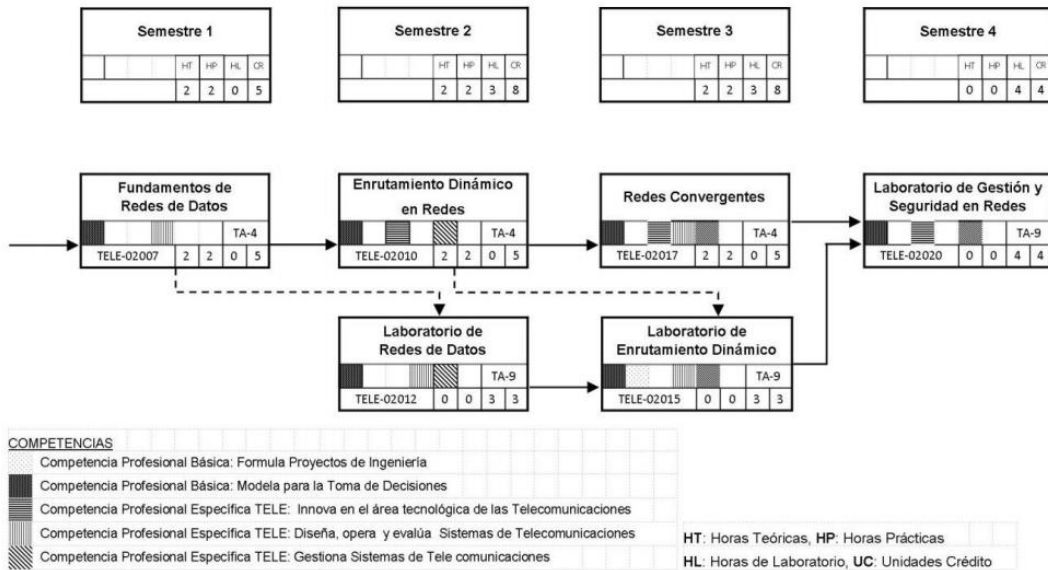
Semestre 1

| HT | HP | HL | CR |
|---|---|---|---|
| 2 | 2 | 0 | 5 |

Semestre 2

| HT | HP | HL | CR |
|---|---|---|---|
| 2 | 2 | 3 | 8 |

Semestre 3

| HT | HP | HL | CR |
|---|---|---|---|
| 2 | 2 | 3 | 8 |

Semestre 4

| HT | HP | HL | CR |
|---|---|---|---|
| 0 | 0 | 4 | 4 |

Fundamentos de Redes de Datos
TA-4
TELE-02007 2 2 0 5

Enrutamiento Dinámico en Redes
TA-4
TELE-02010 2 2 0 5

Redes Convergentes
TA-4
TELE-02017 2 2 0 5

Laboratorio de Gestión y Seguridad en Redes
TA-9
TELE-02020 0 0 4 4

Laboratorio de Redes de Datos
TA-9
TELE-02012 0 0 3 3

Laboratorio de Enrutamiento Dinámico
TA-9
TELE-02015 0 0 3 3

COMPETENCIAS
Competencia Profesional Básica: Formula Proyectos de Ingeniería
Competencia Profesional Básica: Modela para la Toma de Decisiones
Competencia Profesional Específica TELE: Innova en el área tecnológica de las Telecomunicaciones
Competencia Profesional Específica TELE: Diseña, opera y evalúa Sistemas de Telecomunicaciones
Competencia Profesional Específica TELE: Gestiona Sistemas de Tele comunicaciones

HT: Horas Teóricas, HP: Horas Prácticas
HL: Horas de Laboratorio, UC: Unidades Crédito